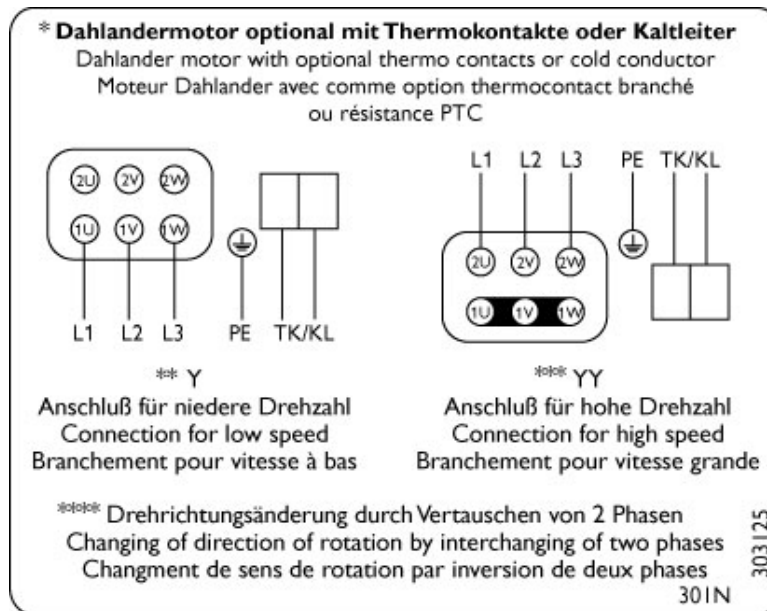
* **Dahlandermotor optional mit Thermokontakte oder Kaltleiter**
Dahlander motor with optional thermo contacts or cold conductor
Moteur Dahlander avec comme option thermocontact branché ou résistance PTC

2U 2V 2W
1U 1V 1W
L1 L2 L3 PE TK/KL

L1 L2 L3 PE TK/KL
2U 2V 2W
1U 1V 1W

** Y
Anschluß für niedere Drehzahl
Connection for low speed
Branchement pour vitesse à bas

*** YY
Anschluß für hohe Drehzahl
Connection for high speed
Branchement pour vitesse grande

**** Drehrichtungsänderung durch Vertauschen von 2 Phasen
Changing of direction of rotation by interchanging of two phases
Changment de sens de rotation par inversion de deux phases

303125
301N